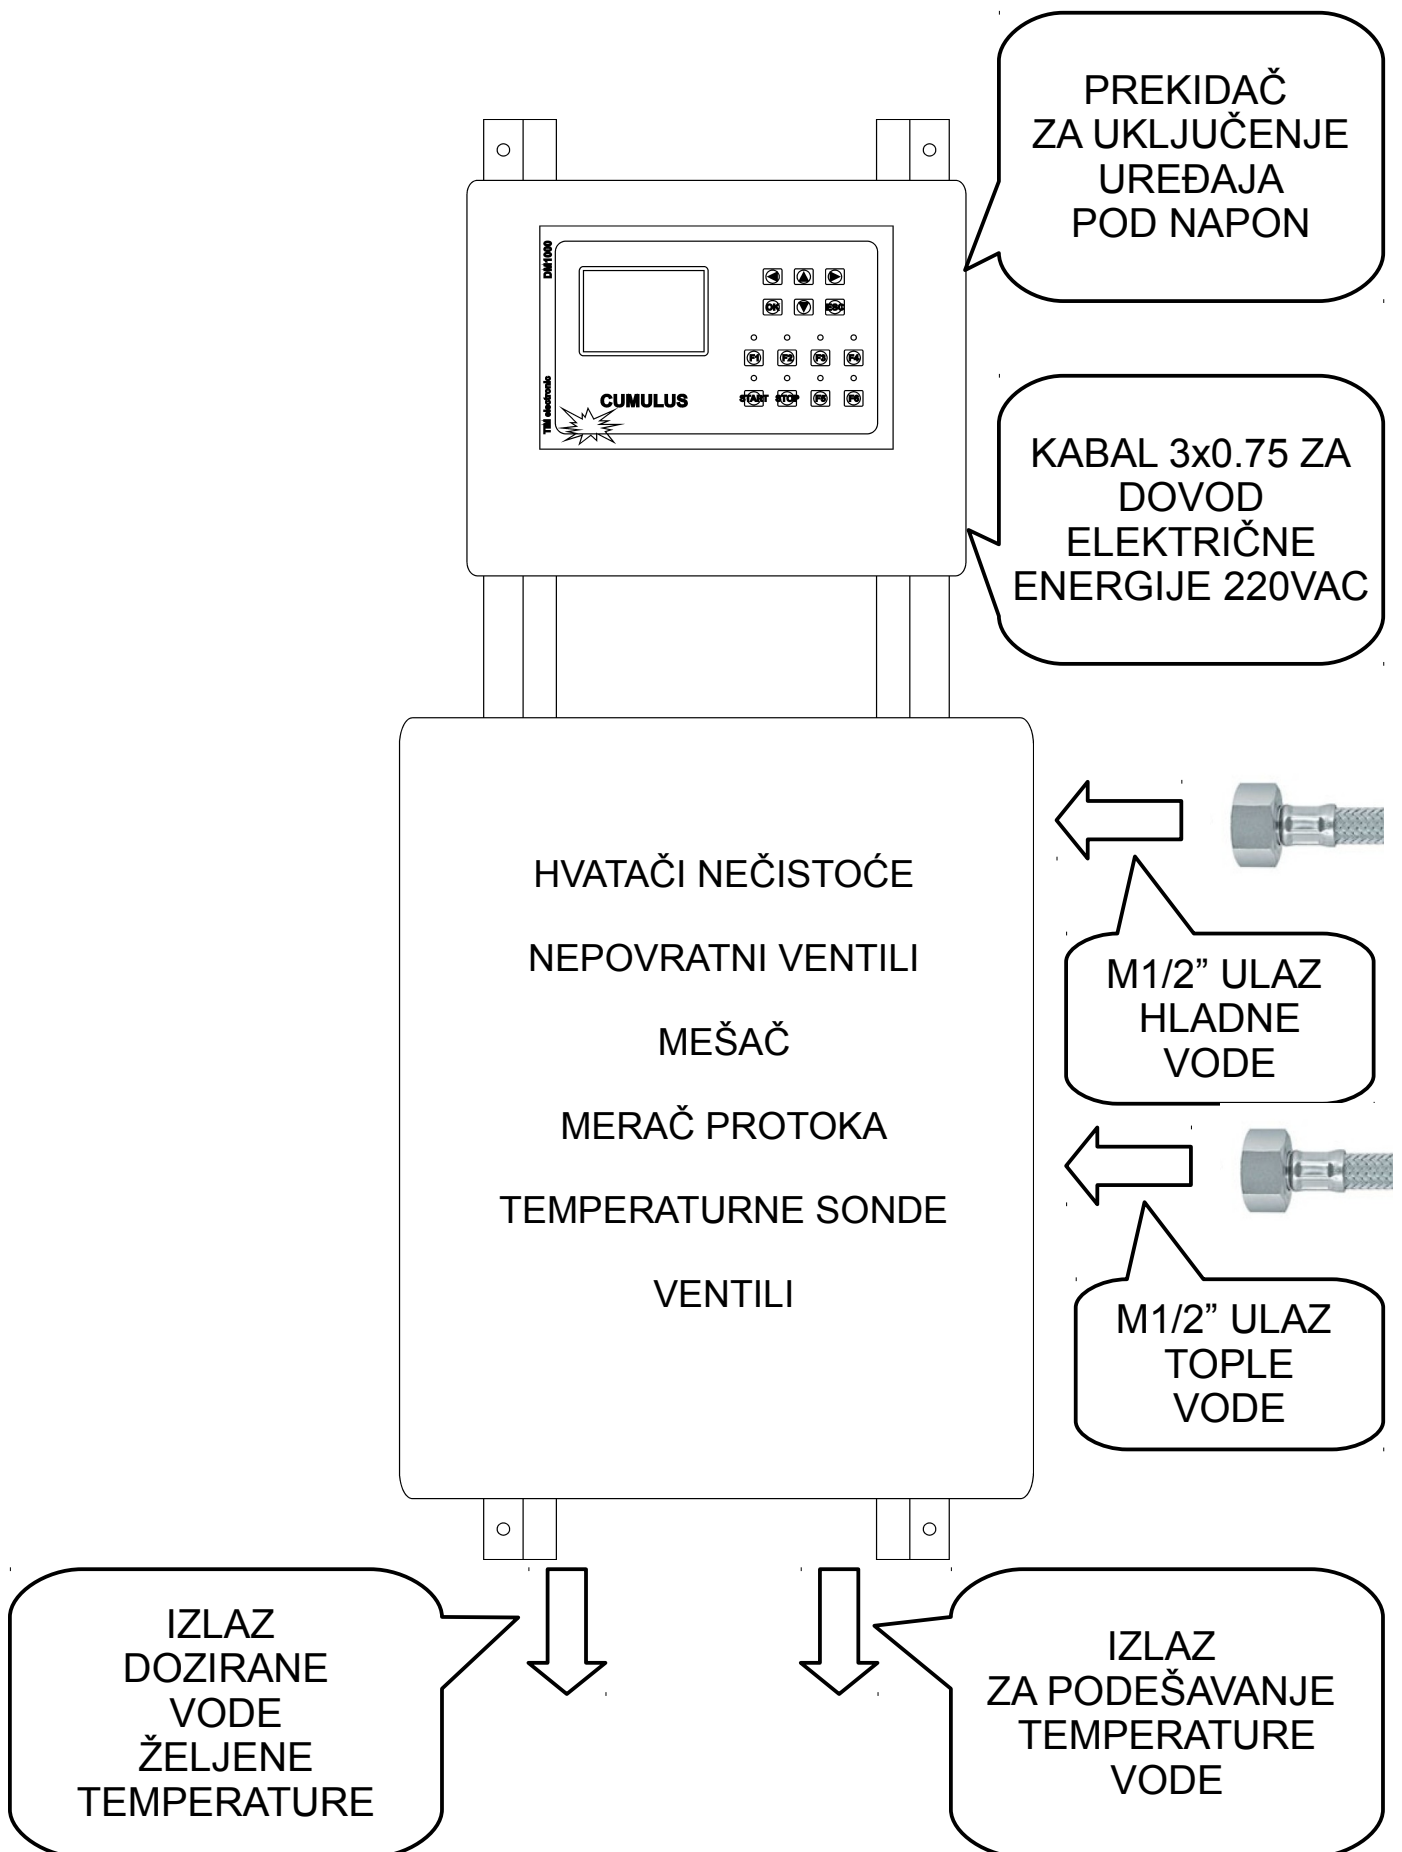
PREKIDAČ ZA UKLJUČENJE UREĐAJA POD NAPON

DM1000

CUMULUS

TM electronic

ON ESC

F1 F2 F3 F4

START STOP F5 F6

KABAL 3x0.75 ZA DOVOD ELEKTRIČNE ENERGIJE 220VAC

HVATAČI NEČISTOĆE

NEPOVRATNI VENTILI

MEŠAČ

MERAČ PROTOKA

TEMPERATURNE SONDE

VENTILI

M1/2” ULAZ HLADNE VODE

M1/2” ULAZ TOPLE VODE

IZLAZ DOZIRANE VODE ŽELJENE TEMPERATURE

IZLAZ ZA PODEŠAVANJE TEMPERATURE VODE